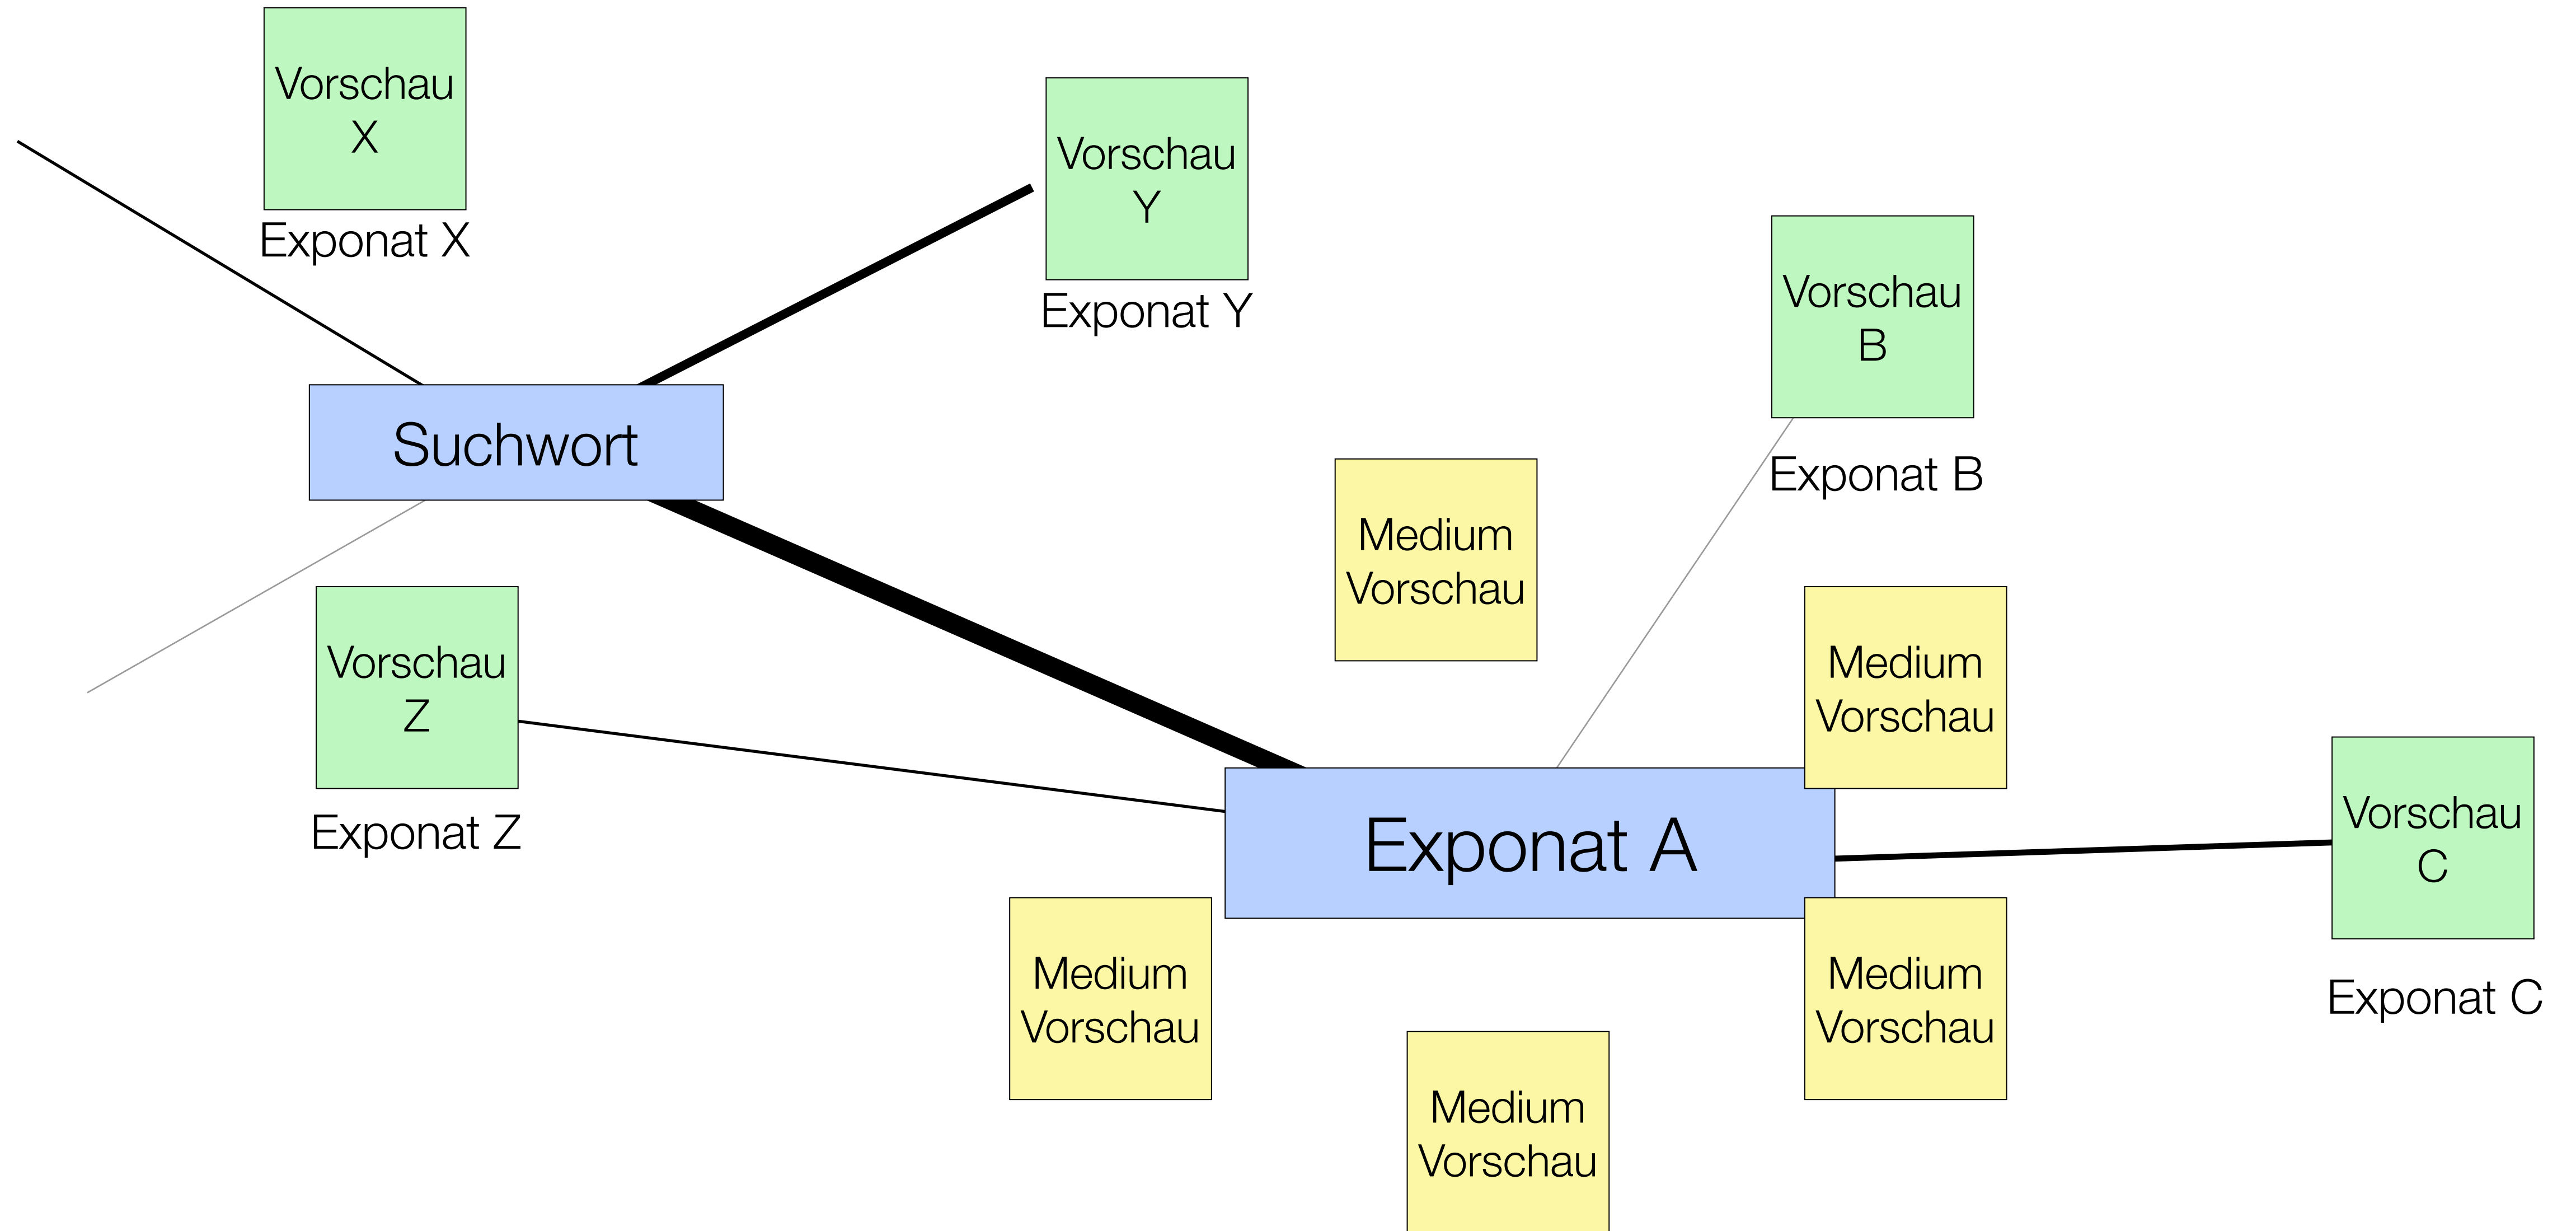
Vorschau
X
Exponat X

Vorschau
Y
Exponat Y

Vorschau
B
Exponat B

Suchwort

Medium
Vorschau

Vorschau
Z
Exponat Z

Medium
Vorschau

Exponat A

Vorschau
C
Exponat C

Medium
Vorschau

Medium
Vorschau

Medium
Vorschau